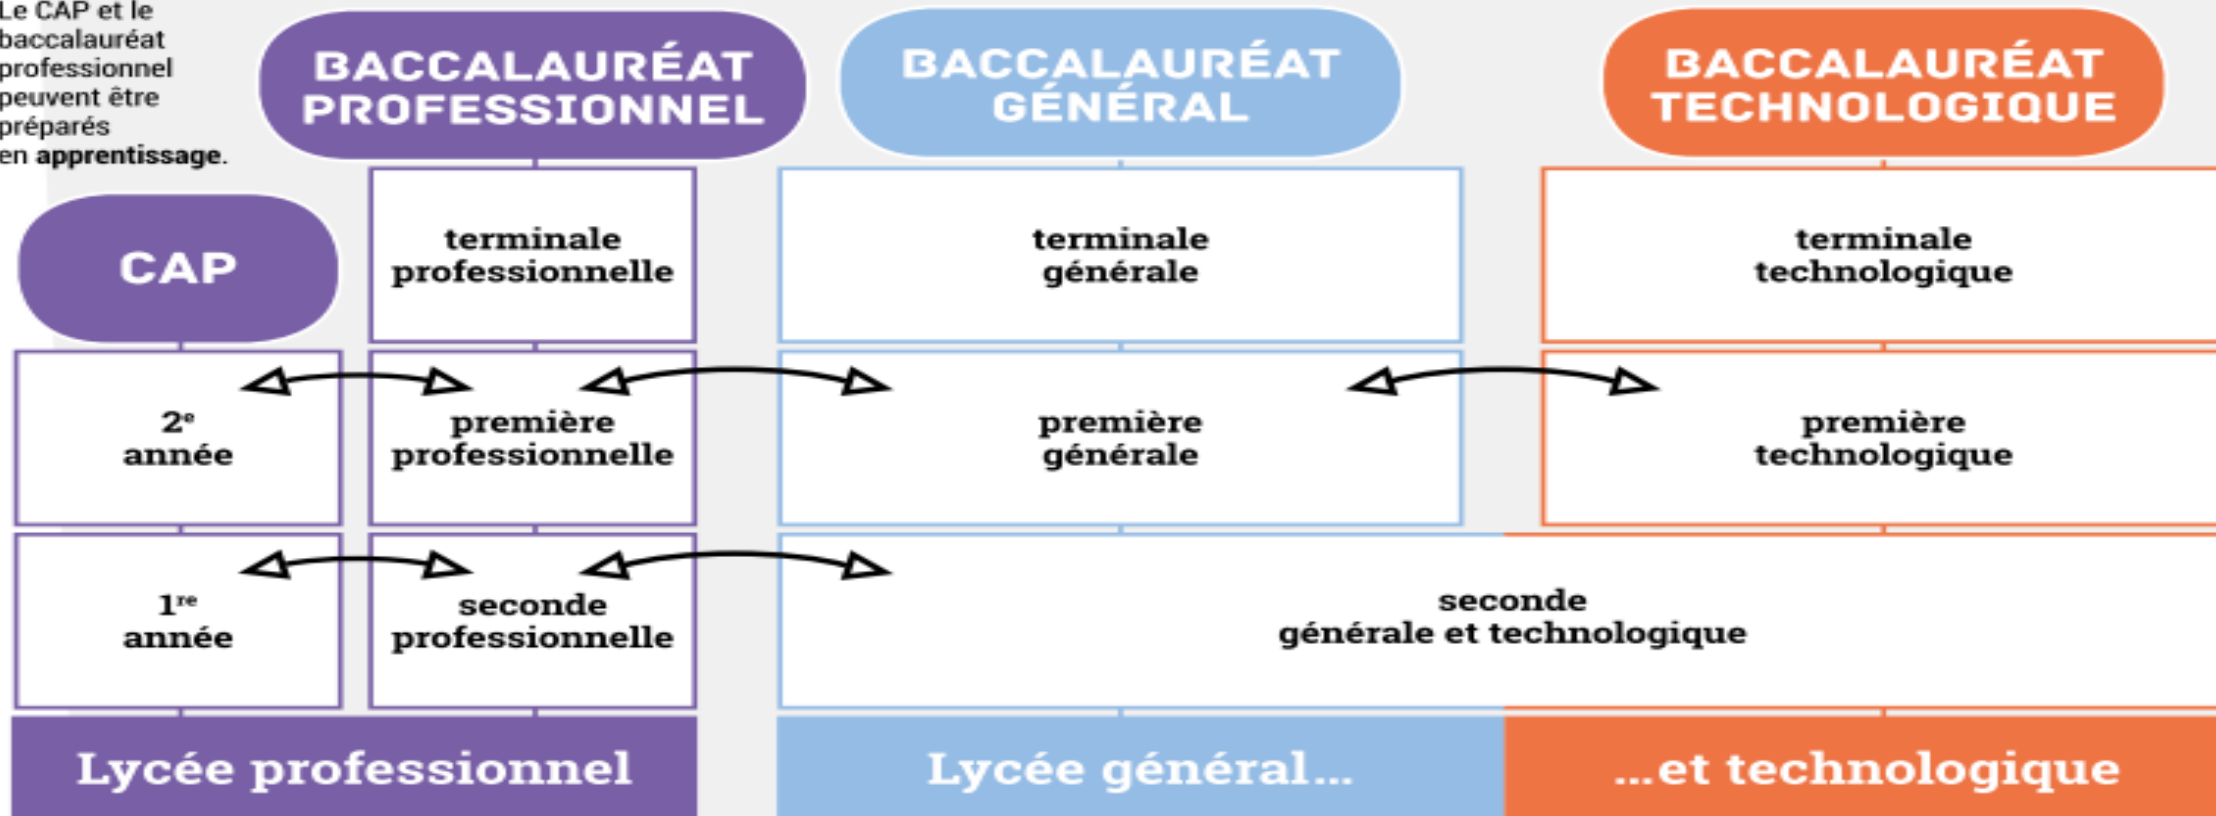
Le CAP et le baccalauréat professionnel peuvent être préparés en **apprentissage**.

BACCALAURÉAT PROFESSIONNEL

BACCALAURÉAT GÉNÉRAL

BACCALAURÉAT TECHNOLOGIQUE

CAP

terminale professionnelle

terminale générale

terminale technologique

$2^{e}$ année

première professionnelle

première générale

première technologique

$1^{re}$ année

seconde professionnelle

seconde générale et technologique

Lycée professionnel

Lycée général...

...et technologique